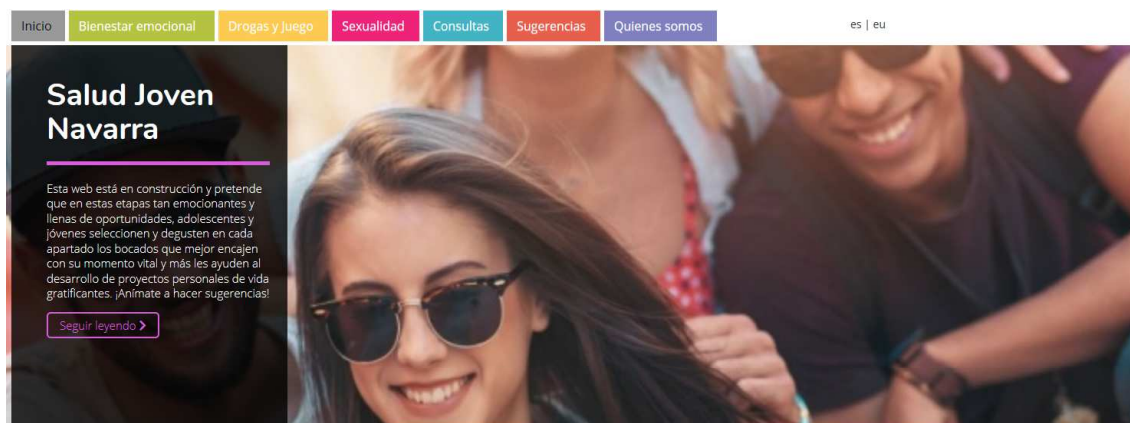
Inicio Bienestar emocional Drogas y Juego Sexualidad Consultas Sugerencias Quienes somos

es | eu

Salud Joven Navarra

Esta web está en construcción y pretende que en estas etapas tan emocionantes y llenas de oportunidades, adolescentes y jóvenes seleccionen y degusten en cada apartado los bocados que mejor encajen con su momento vital y más les ayuden al desarrollo de proyectos personales de vida gratificantes. ¡Anímate a hacer sugerencias!

Seguir leyendo ›